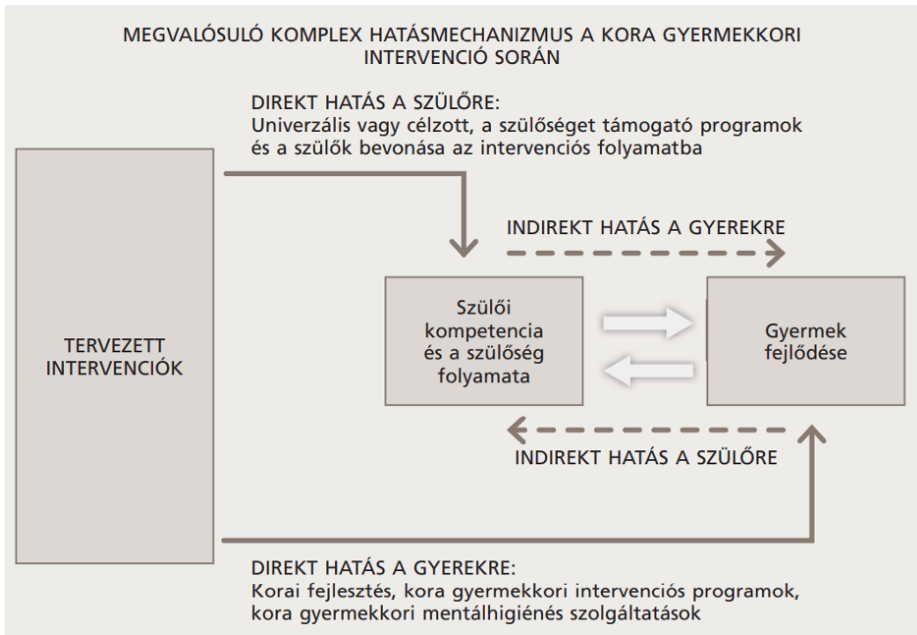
MEGVALÓSULÓ KOMPLEX HATÁSMECHANIZMUS A KORA GYERMEKKORI INTERVENCIÓ SORÁN

DIREKT HATÁS A SZÜLŐRE:
Univerzális vagy célzott, a szülőséget támogató programok és a szülők bevonása az intervenciós folyamatba

TERVEZETT INTERVENCIÓK

INDIREKT HATÁS A GYEREKRE

Szülői kompetencia és a szülőség folyamata

Gyermek fejlődése

INDIREKT HATÁS A SZÜLŐRE

DIREKT HATÁS A GYEREKRE:
Korai fejlesztés, kora gyermekkori intervenciós programok, kora gyermekkori mentálhigiénés szolgáltatások